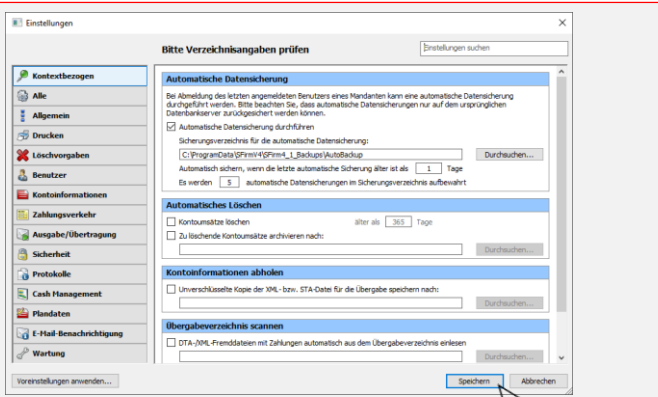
Einstellungen

Bitte Verzeichnisangaben prüfen

Einstellungen suchen

Kontextbezogen
Alle
Allgemein
Drucken
Löschvorgaben
Benutzer
Kontoinformationen
Zahlungsverkehr
Ausgabe/Übertragung
Sicherheit
Protokolle
Cash Management
Plandaten
E-Mail-Benachrichtigung
Wartung

Automatische Datensicherung

Bei Abmeldung des letzten angemeldeten Benutzers eines Mandanten kann eine automatische Datensicherung durchgeführt werden. Bitte beachten Sie, dass automatische Datensicherungen nur auf dem ursprünglichen Datenbankserver zurückgesichert werden können.

Automatische Datensicherung durchführen

Sicherungsverzeichnis für die automatische Datensicherung:

C:\ProgramData\SFirm\4\SFirm4_1_Backups\AutoBackup

Durchsuchen...

Automatisch sichern, wenn die letzte automatische Sicherung älter ist als 1 Tage

Es werden 5 automatische Datensicherungen im Sicherungsverzeichnis aufbewahrt

Automatisches Löschen

Kontoumsätze löschen

älter als 365 Tage

Zu löschende Kontoumsätze archivieren nach:

Durchsuchen...

Kontoinformationen abholen

Unverschlüsselte Kopie der XML- bzw. STA-Datei für die Übergabe speichern nach:

Durchsuchen...

Übergabeverzeichnis scannen

DTA-/XML-Fremddateien mit Zahlungen automatisch aus dem Übergabeverzeichnis einlesen

Durchsuchen...

Voreinstellungen anwenden...

Speichern

Abbrechen